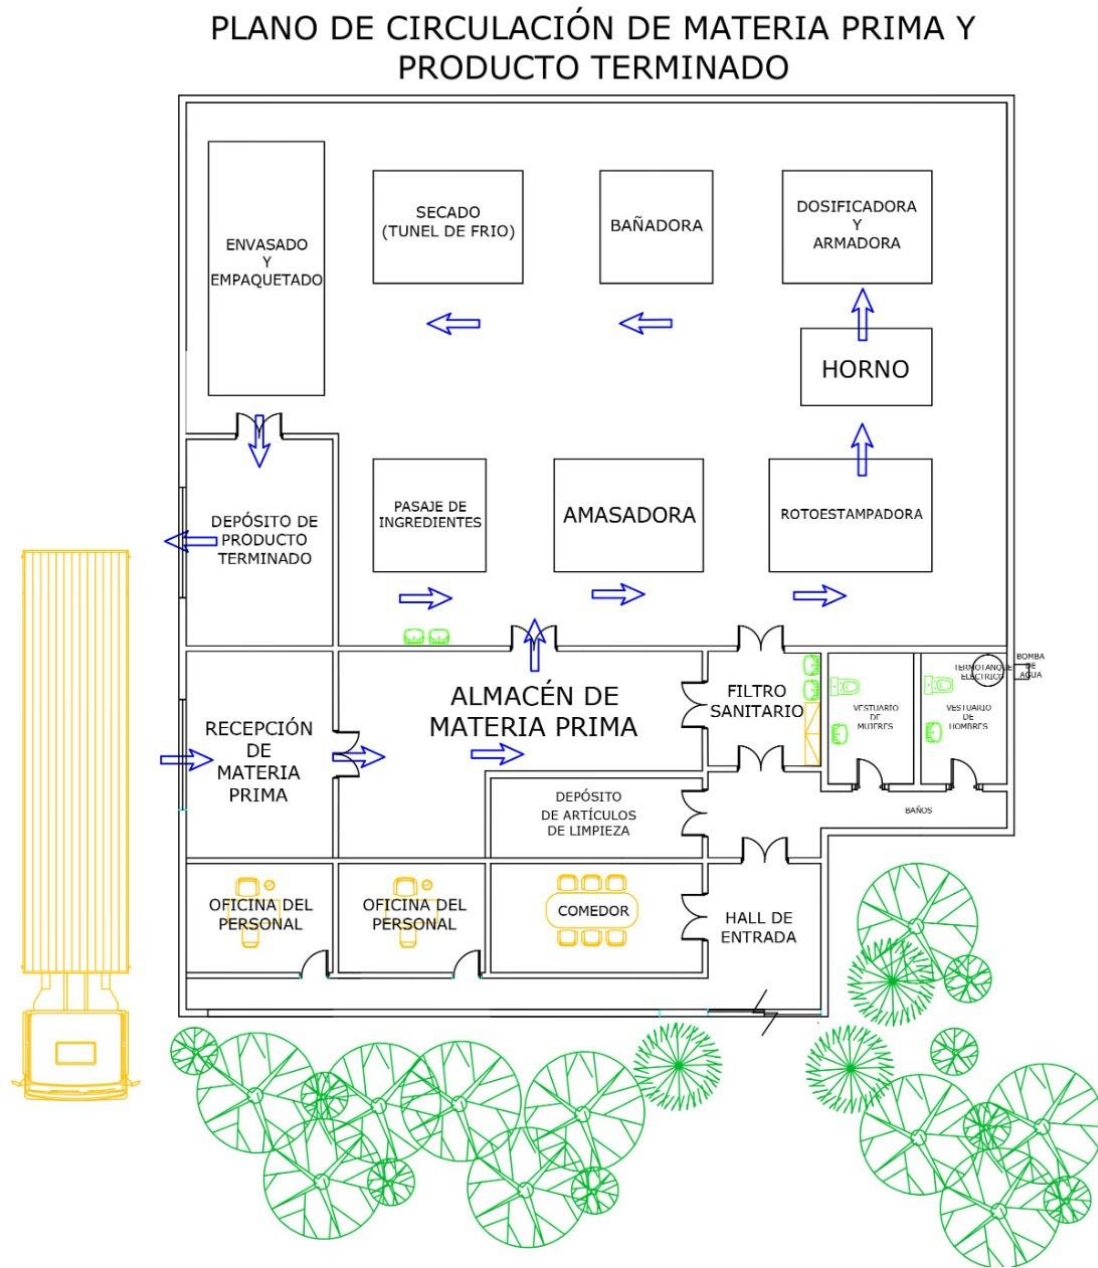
PLANO DE CIRCULACIÓN DE MATERIA PRIMA Y PRODUCTO TERMINADO

ENVASADO Y EMPAQUETADO

SECADO (TUNEL DE FRIO)

BAÑADORA

DOSIFICADORA Y ARMADORA

HORNO

DEPÓSITO DE PRODUCTO TERMINADO

PASAJE DE INGREDIENTES

AMASADORA

ROTOESTAMPADORA

BOMBA DE AGUA

TERMOTANQUE ELECTRICO

RECEPCIÓN DE MATERIA PRIMA

ALMACÉN DE MATERIA PRIMA

FILTRO SANITARIO

VESTUARIO DE MUJERES

VESTUARIO DE HOMBRES

DEPÓSITO DE ARTÍCULOS DE LIMPIEZA

BAÑOS

OFICINA DEL PERSONAL

OFICINA DEL PERSONAL

COMEDOR

HALL DE ENTRADA